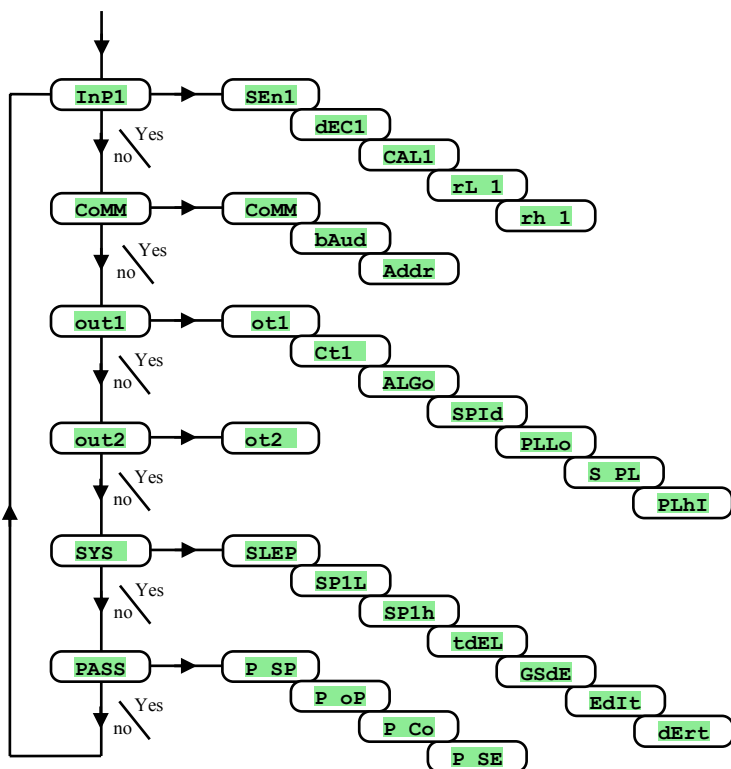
InP1
SEn1
dEC1
CAL1
rL 1
rh 1
no Yes
CoMM
CoMM
bAud
Addr
no Yes
out1
ot1
Ct1
ALGo
SPId
PLLo
S PL
PLhI
no Yes
out2
ot2
no Yes
SYS
SLEP
SP1L
SP1h
tdEL
GSdE
EdIt
dErt
no Yes
PASS
P SP
P oP
P Co
P SE
no Yes